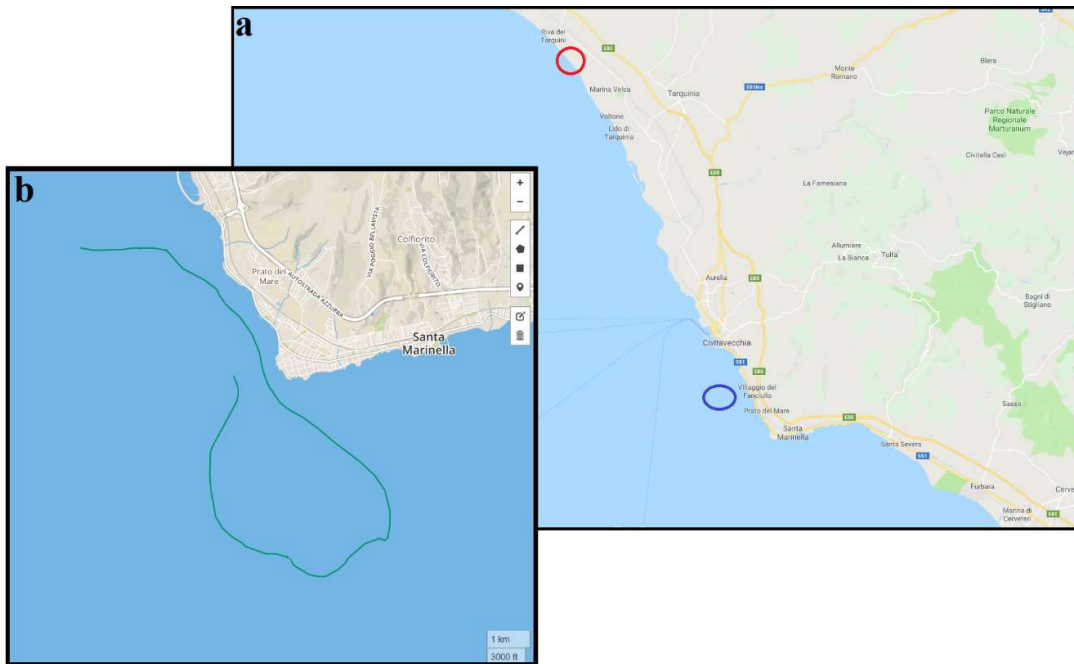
a

Riva dei Tarquini

E80

Marina Velca

Voltone

Lido di Tarquinia

Tarquinia

SS1bis

Monte Romano

Blera

Parco Naturale Regionale Marturanum

Civitella Cesi

Vejano

E80

La Farnesiana

Allumiere

La Bianca

Tolfa

Aurelia

E80

Bagni di Stigliano

Civitavecchia

SS1

Villaggio del Fanciullo

Prato del Mare

E80

Santa Marinella

Santa Severa

SS1

Sasso

Furbara

Cerveteri

Marina di Cerveteri

E80

b

+

−

Colfiorito

VIA POGGIO BELLAVISTA

VIA COLFIORITO

Prato del Mare

AUTOSTRADA AZZURRA

Santa Marinella

1 km

3000 ft